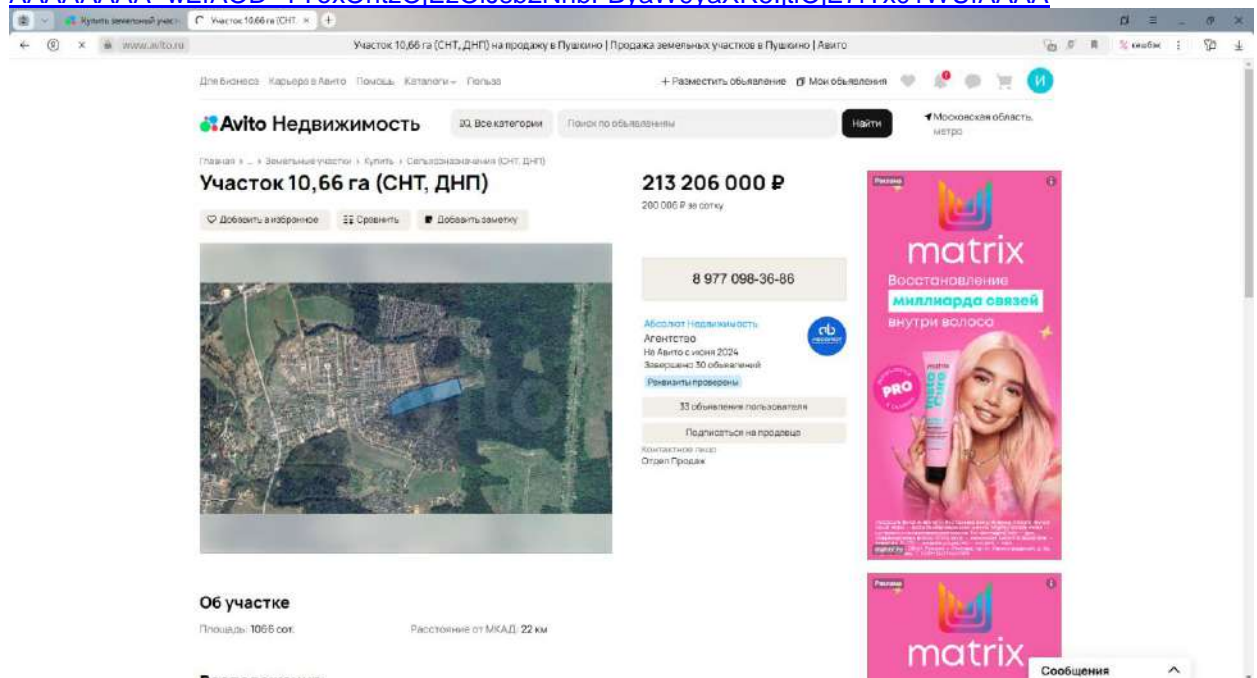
Купить земельный участ | Участок 10,66 га (СНТ, | +

www.avito.ru | Участок 10,66 га (СНТ, ДНП) на продажу в Пушкино | Продажа земельных участков в Пушкино | Авито

Для бизнеса Карьера в Авито Помощь Каталоги Польза

+ Разместить объявление Мои объявления

Avito Недвижимость

Все категории Поиск по объявлениям Найти

Московская область, метро

Главная › ... › Земельные участки › Купить › Сельхозназначения (СНТ, ДНП)

Участок 10,66 га (СНТ, ДНП)

Добавить в избранное Сравнить Добавить заметку

213 206 000 ₽

200 000 ₽ за сотку

8 977 098-36-86

Абсолют Недвижимость
Агентство
На Авито с июня 2024
Завершено 30 объявлений
Реквизиты проверены

33 объявления пользователя

Подписаться на продавца

Контактное лицо
Отдел Продаж

Реклама

matrix

Восстановление
миллиарда связей
внутри волоса

PRO

Реклама

matrix

Об участке

Площадь: 1066 сот.

Расстояние от МКАД: 22 км

Сообщения